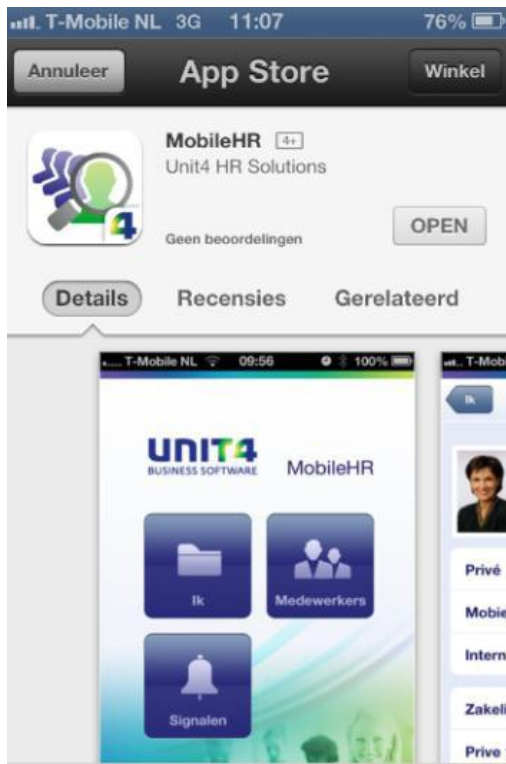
T-Mobile NL 3G 11:07 76%

Annuleer App Store Winkel

MobileHR 4+
Unit4 HR Solutions

Geen beoordelingen

OPEN

Details Recensies Gerelateerd

T-Mobile NL 09:56 100%

UNIT4
BUSINESS SOFTWARE

MobileHR

Ik

Medewerkers

Signalen

T-Mob

Ik

Privé

Mobie

Intern

Zakel

Prive